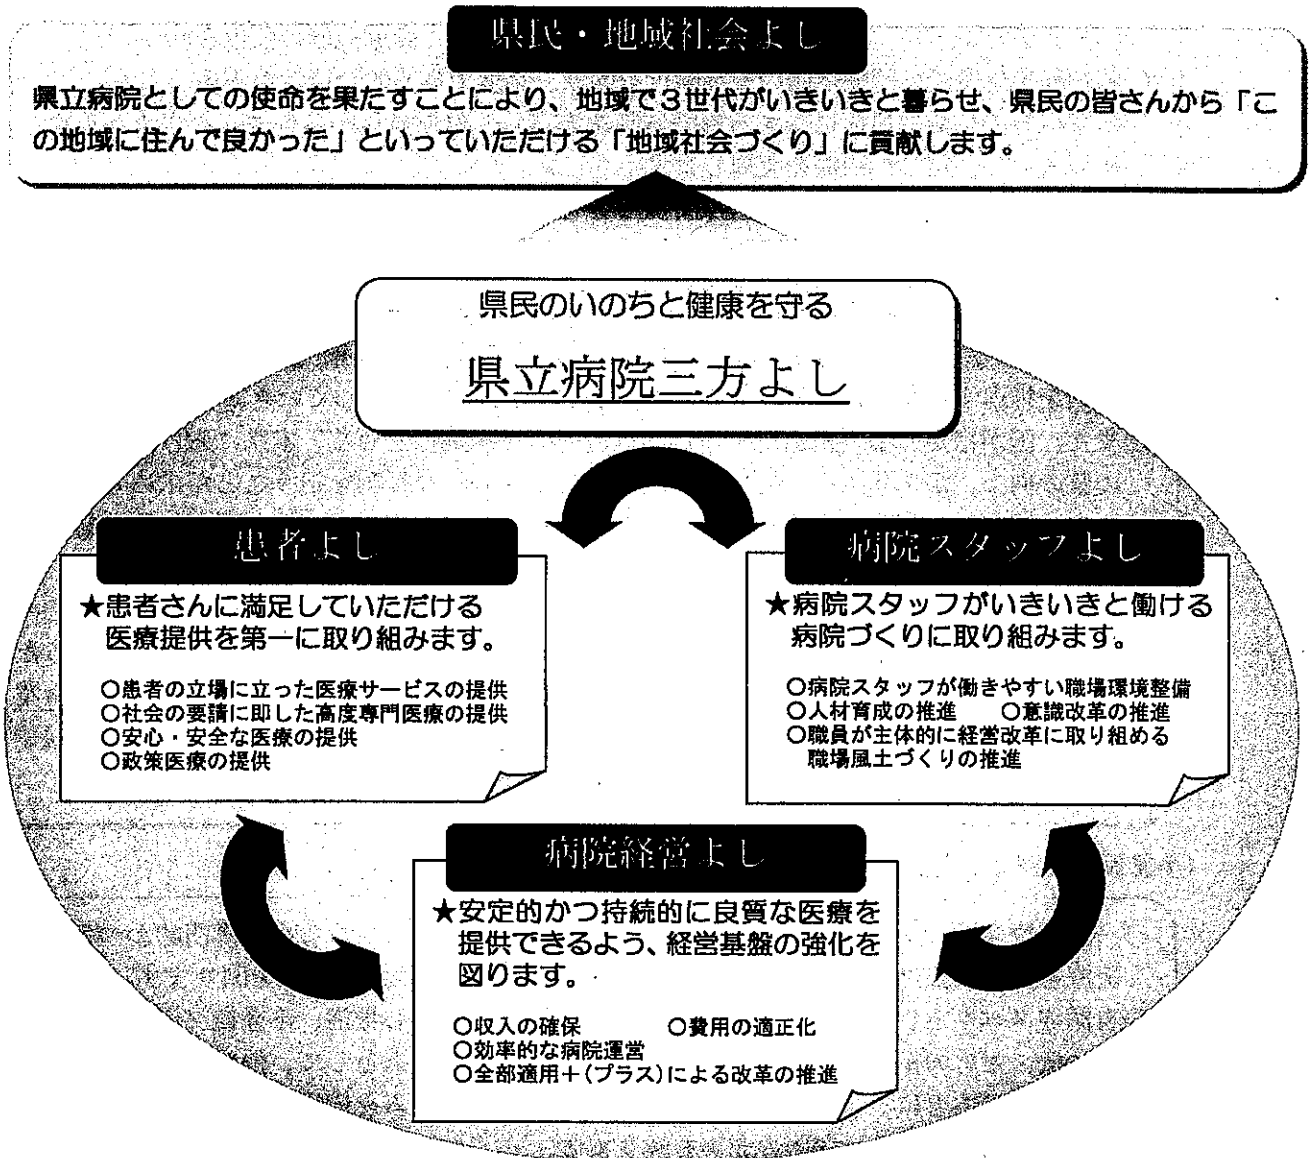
県民・地域社会よし

県立病院としての使命を果たすことにより、地域で３世代がいきいきと暮らせ、県民の皆さんから「この地域に住んで良かった」といっていただける「地域社会づくり」に貢献します。

県民のいのちと健康を守る

県立病院三方よし

患者よし

★患者さんに満足していただける医療提供を第一に取り組みます。

○患者の立場に立った医療サービスの提供
○社会の要請に即した高度専門医療の提供
○安心・安全な医療の提供
○政策医療の提供

病院スタッフよし

★病院スタッフがいきいきと働ける病院づくりに取り組みます。

○病院スタッフが働きやすい職場環境整備
○人材育成の推進　○意識改革の推進
○職員が主体的に経営改革に取り組める職場風土づくりの推進

病院経営よし

★安定的かつ持続的に良質な医療を提供できるよう、経営基盤の強化を図ります。

○収入の確保　○費用の適正化
○効率的な病院運営
○全部適用＋(プラス)による改革の推進